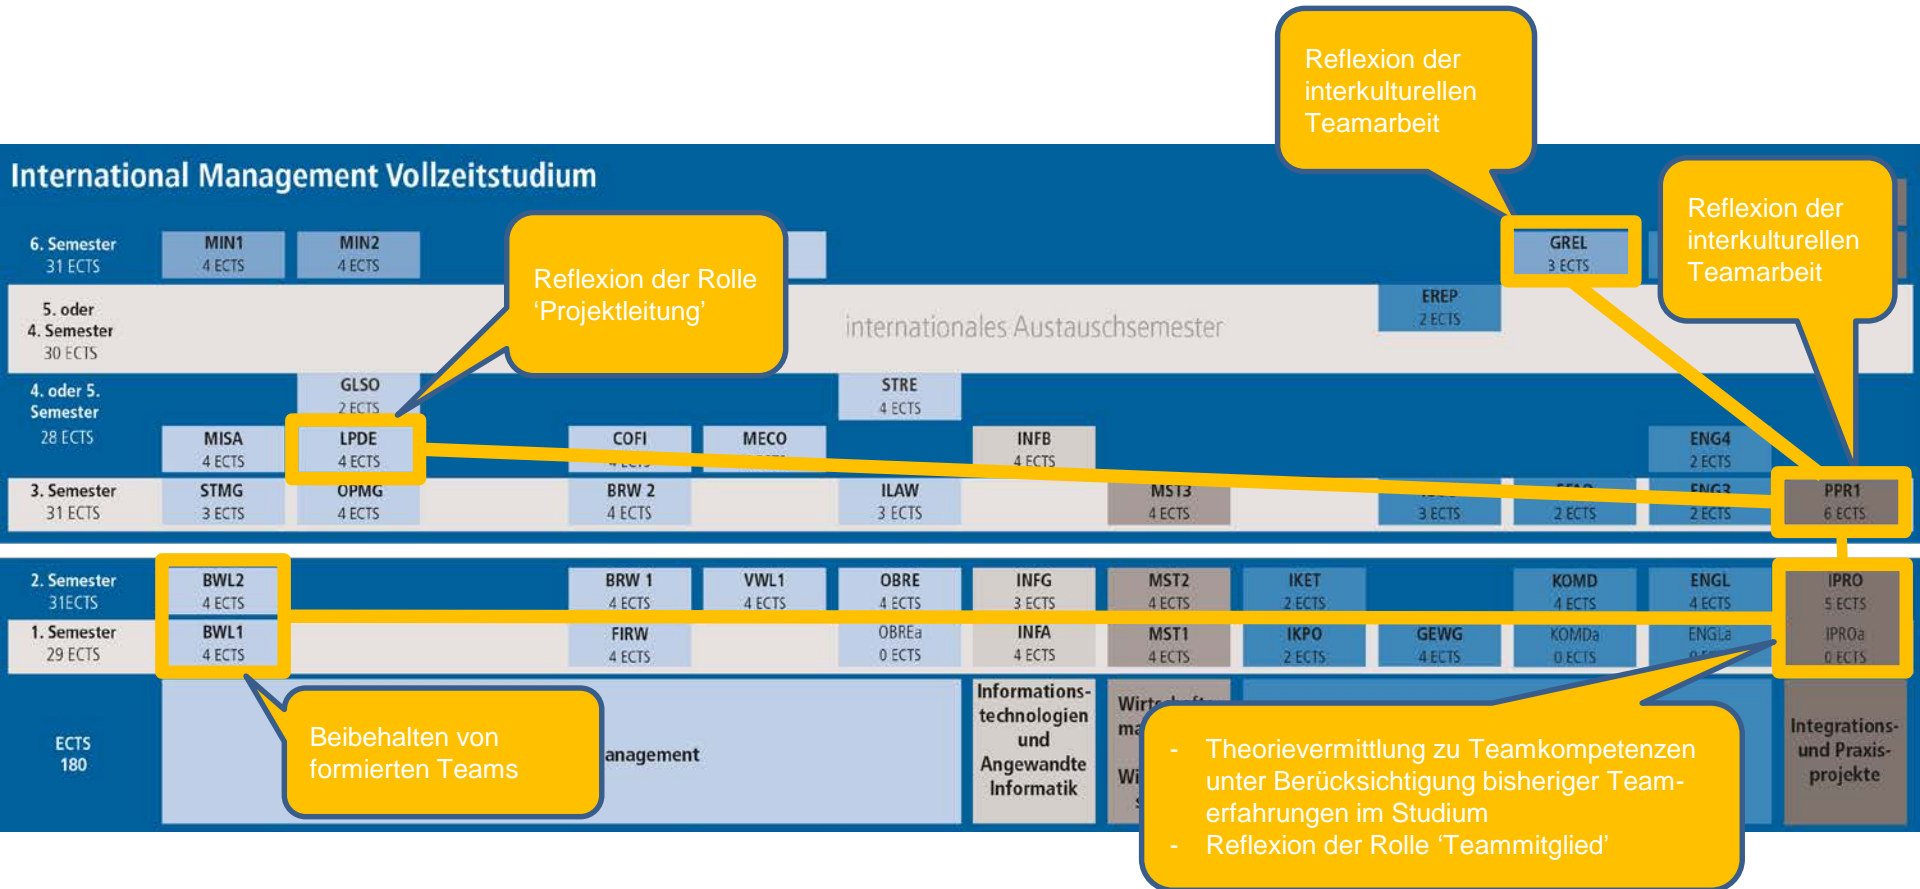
Reflexion der interkulturellen Teamarbeit

International Management Vollzeitstudium

Reflexion der interkulturellen Teamarbeit

6. Semester 31 ECTS

MIN1 4 ECTS

MIN2 4 ECTS

Reflexion der Rolle 'Projektleitung'

GREL 3 ECTS

5. oder 4. Semester 30 ECTS

internationales Austauschsemester

EREP 2 ECTS

4. oder 5. Semester 28 ECTS

GLSO 2 ECTS

STRE 4 ECTS

MISA 4 ECTS

LPDE 4 ECTS

COFI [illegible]

MECO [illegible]

INFB 4 ECTS

ENG4 2 ECTS

3. Semester 31 ECTS

STMG 3 ECTS

OPMG 4 ECTS

BRW 2 4 ECTS

ILAW 3 ECTS

MST3 4 ECTS

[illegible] 3 ECTS

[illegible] 2 ECTS

ENG3 2 ECTS

PPR1 6 ECTS

2. Semester 31ECTS

BWL2 4 ECTS

BRW 1 4 ECTS

VWL1 4 ECTS

OBRE 4 ECTS

INFG 3 ECTS

MST2 4 ECTS

IKET 2 ECTS

KOMD 4 ECTS

ENGL 4 ECTS

IPRO 5 ECTS

1. Semester 29 ECTS

BWL1 4 ECTS

FIRW 4 ECTS

OBREa 0 ECTS

INFA 4 ECTS

MST1 4 ECTS

IKPO 2 ECTS

GEWG 4 ECTS

KOMDa 0 ECTS

ENGLa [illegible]

IPROa 0 ECTS

ECTS 180

Beibehalten von formierten Teams

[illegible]anagement

Informations-technologien und Angewandte Informatik

Wirt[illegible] ma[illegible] Wi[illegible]

- Theorievermittlung zu Teamkompetenzen unter Berücksichtigung bisheriger Team-erfahrungen im Studium
- Reflexion der Rolle 'Teammitglied'

Integrations- und Praxis-projekte